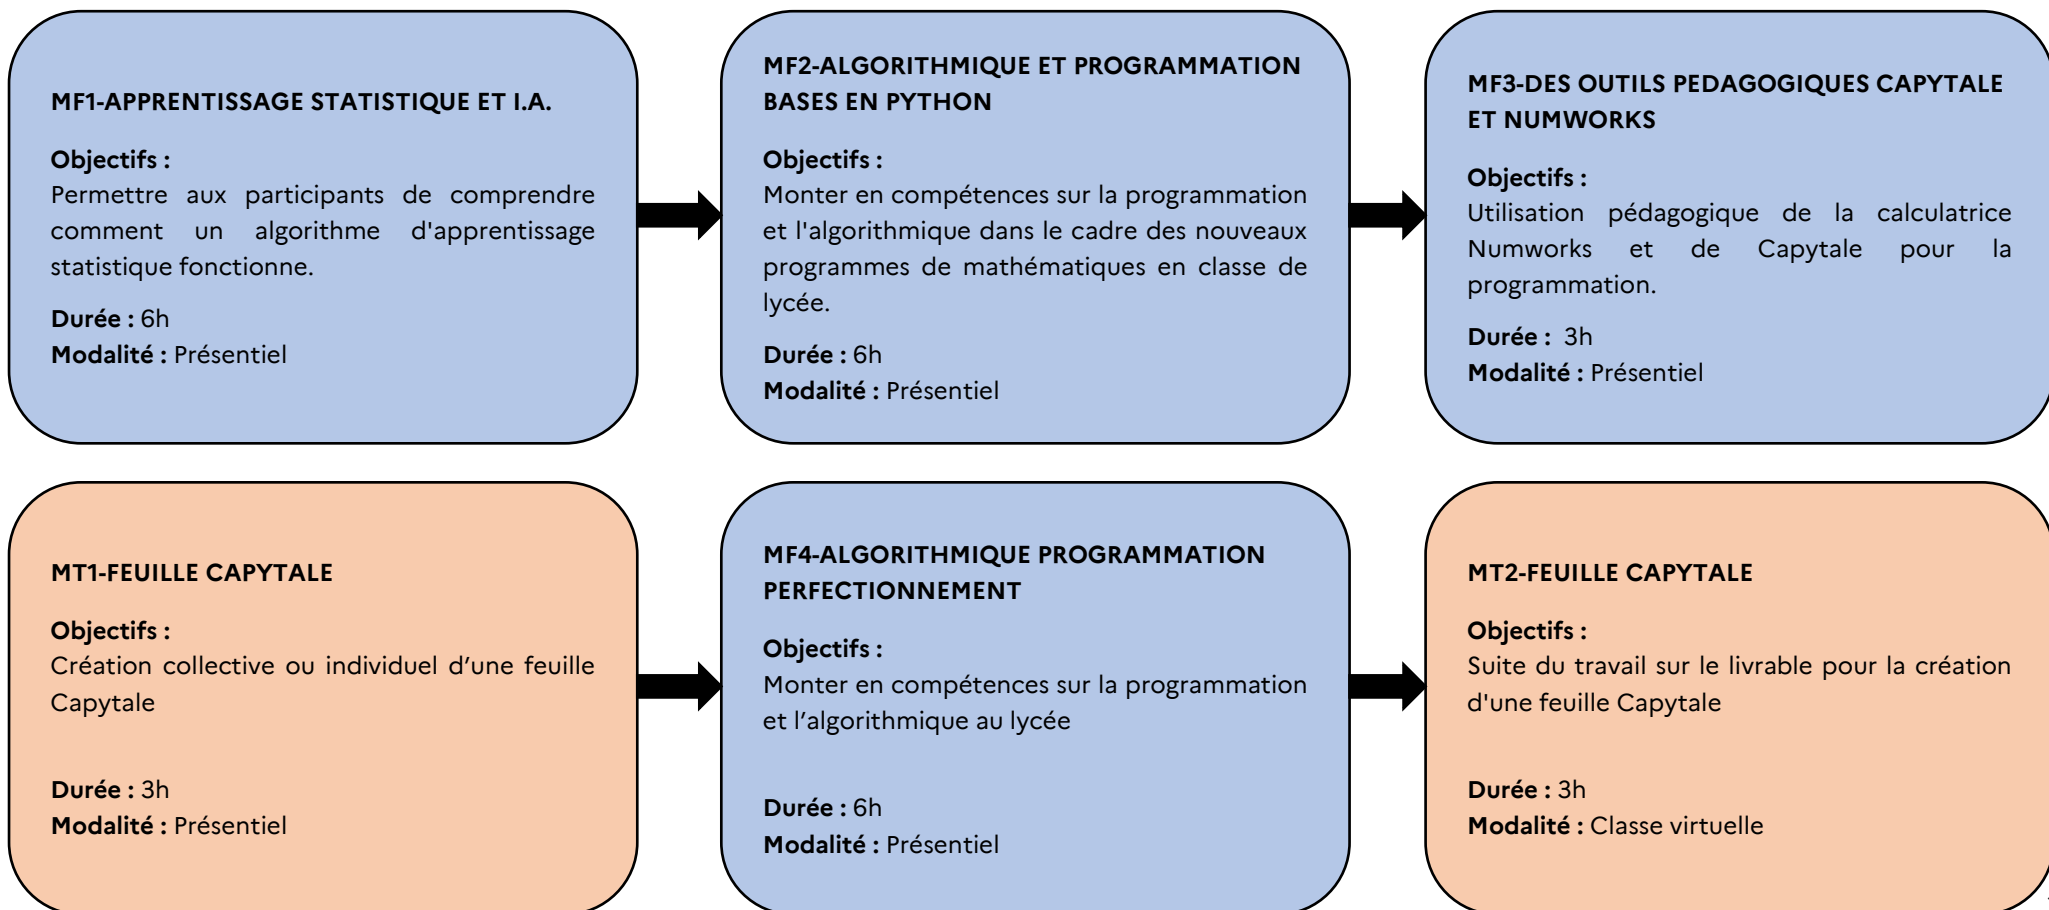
MF1-APPRENTISSAGE STATISTIQUE ET I.A.

Objectifs :
Permettre aux participants de comprendre comment un algorithme d'apprentissage statistique fonctionne.

Durée : 6h
Modalité : Présentiel

MF2-ALGORITHMIQUE ET PROGRAMMATION BASES EN PYTHON

Objectifs :
Monter en compétences sur la programmation et l'algorithmique dans le cadre des nouveaux programmes de mathématiques en classe de lycée.

Durée : 6h
Modalité : Présentiel

MF3-DES OUTILS PEDAGOGIQUES CAPYTALE ET NUMWORKS

Objectifs :
Utilisation pédagogique de la calculatrice Numworks et de Capytale pour la programmation.

Durée : 3h
Modalité : Présentiel

MT1-FEUILLE CAPYTALE

Objectifs :
Création collective ou individuel d'une feuille Capytale

Durée : 3h
Modalité : Présentiel

MF4-ALGORITHMIQUE PROGRAMMATION PERFECTIONNEMENT

Objectifs :
Monter en compétences sur la programmation et l'algorithmique au lycée

Durée : 6h
Modalité : Présentiel

MT2-FEUILLE CAPYTALE

Objectifs :
Suite du travail sur le livrable pour la création d'une feuille Capytale

Durée : 3h
Modalité : Classe virtuelle